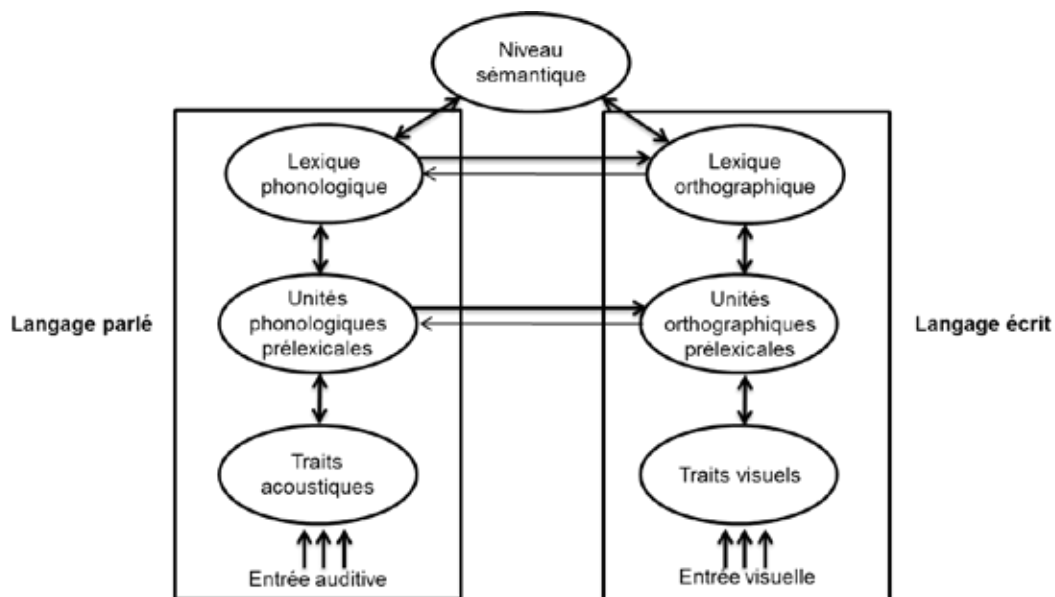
Niveau sémantique

Langage parlé

Lexique phonologique

Unités phonologiques prélexicales

Traits acoustiques

Entrée auditive

Langage écrit

Lexique orthographique

Unités orthographiques prélexicales

Traits visuels

Entrée visuelle